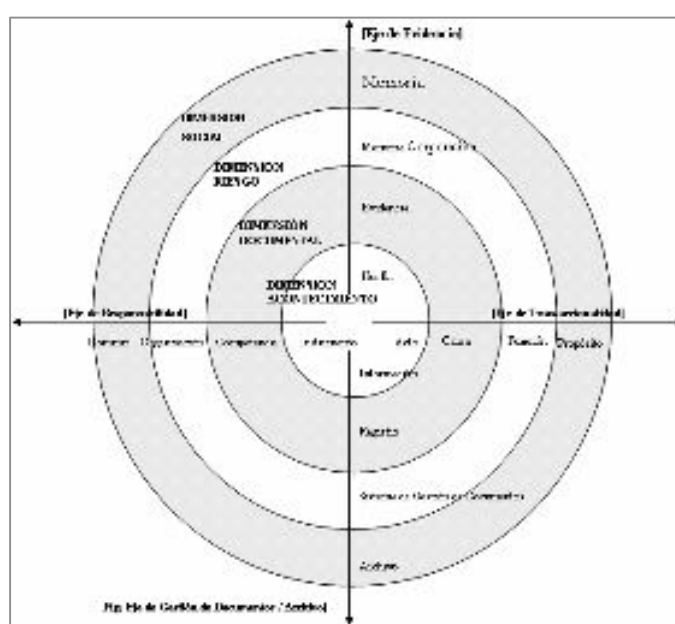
[Eje de Evidencia]

Memoria

DIMENSIÓN SOCIAL

Memoria Corporativa

DIMENSIÓN RIESGO

Evidencia

DIMENSIÓN DOCUMENTAL

Doc E.

DIMENSIÓN SUBSISTEMA

[Eje de Responsabilidad]

[Eje de Transaccionalidad]

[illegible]

Organización

Competencia

Información

Acto

Cauce

Función

Propósito

Información

Registro

Sistema de Gestión de Documentos

Archivo

Fig. Eje de Gestión de Documentos / Archivo